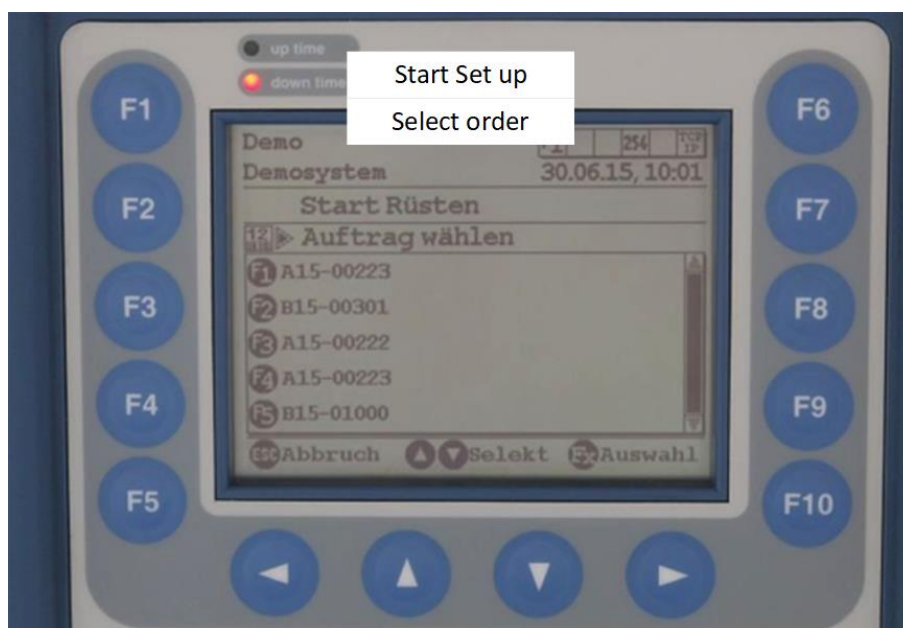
up time
down time

Start Set up
Select order

F1
F2
F3
F4
F5

Demo
Demosystem
254 TCP IP
30.06.15, 10:01
Start Rüsten
12 ▶ Auftrag wählen
F1 A15-00223
F2 B15-00301
F3 A15-00222
F4 A15-00223
F5 B15-01000
ESC Abbruch ▲▼ Selekt Auswahl

F6
F7
F8
F9
F10